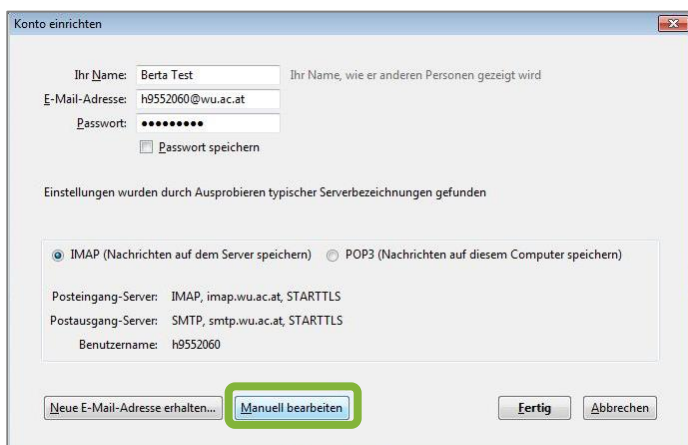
Konto einrichten

Ihr Name: Berta Test
Ihr Name, wie er anderen Personen gezeigt wird

E-Mail-Adresse: h9552060@wu.ac.at

Passwort: •••••••••

Passwort speichern

Einstellungen wurden durch Ausprobieren typischer Serverbezeichnungen gefunden

IMAP (Nachrichten auf dem Server speichern)
POP3 (Nachrichten auf diesem Computer speichern)

Posteingang-Server: IMAP, imap.wu.ac.at, STARTTLS

Postausgang-Server: SMTP, smtp.wu.ac.at, STARTTLS

Benutzername: h9552060

Neue E-Mail-Adresse erhalten...
Manuell bearbeiten
Fertig
Abbrechen